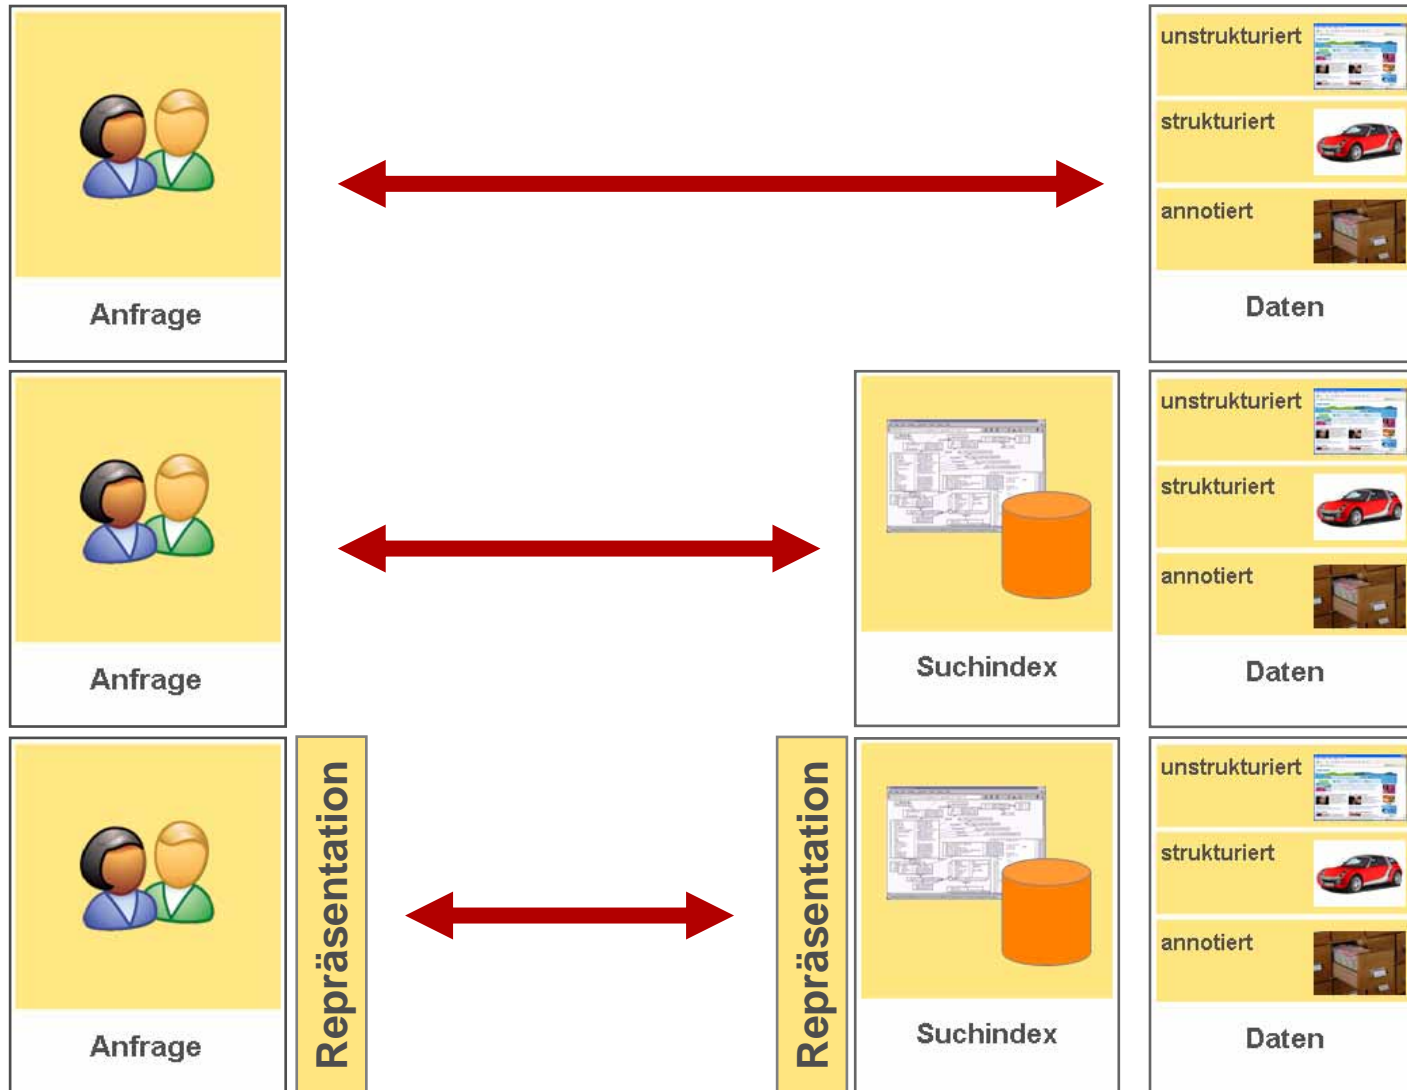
Anfrage

unstrukturiert

strukturiert

annotiert

Daten

Anfrage

Suchindex

unstrukturiert

strukturiert

annotiert

Daten

Anfrage

Repräsentation

Repräsentation

Suchindex

unstrukturiert

strukturiert

annotiert

Daten